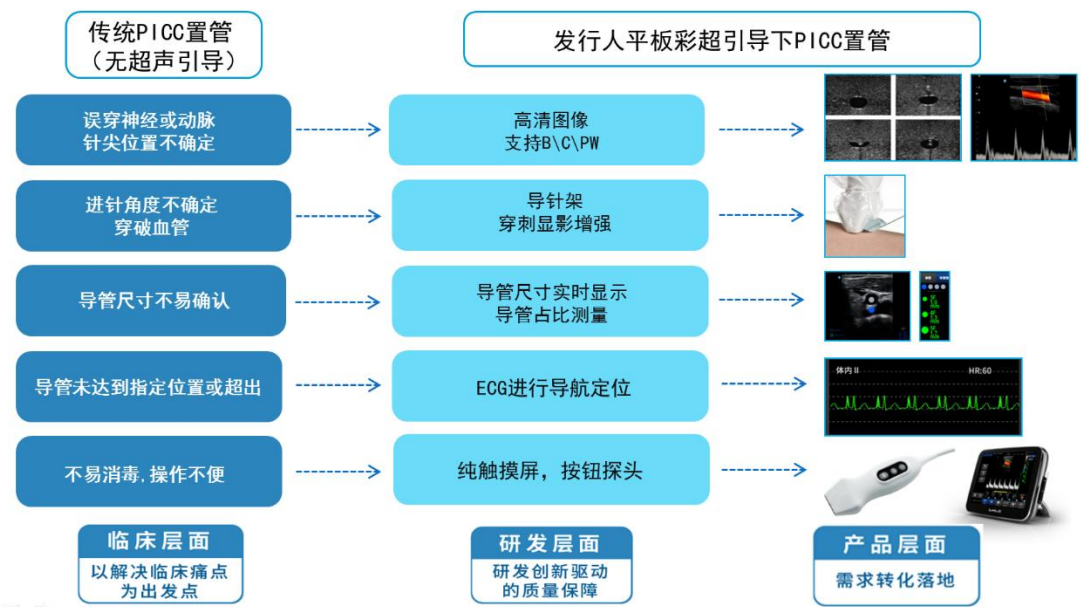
传统PICC置管
（无超声引导）

发行人平板彩超引导下PICC置管

误穿神经或动脉
针尖位置不确定

高清图像
支持B\C\PW

进针角度不确定
穿破血管

导针架
穿刺显影增强

导管尺寸不易确认

导管尺寸实时显示
导管占比测量

导管未达到指定位置或超出

ECG进行导航定位

体内 II
HR:60

不易消毒，操作不便

纯触摸屏，按钮探头

临床层面
以解决临床痛点为出发点

研发层面
研发创新驱动的质量保障

产品层面
需求转化落地